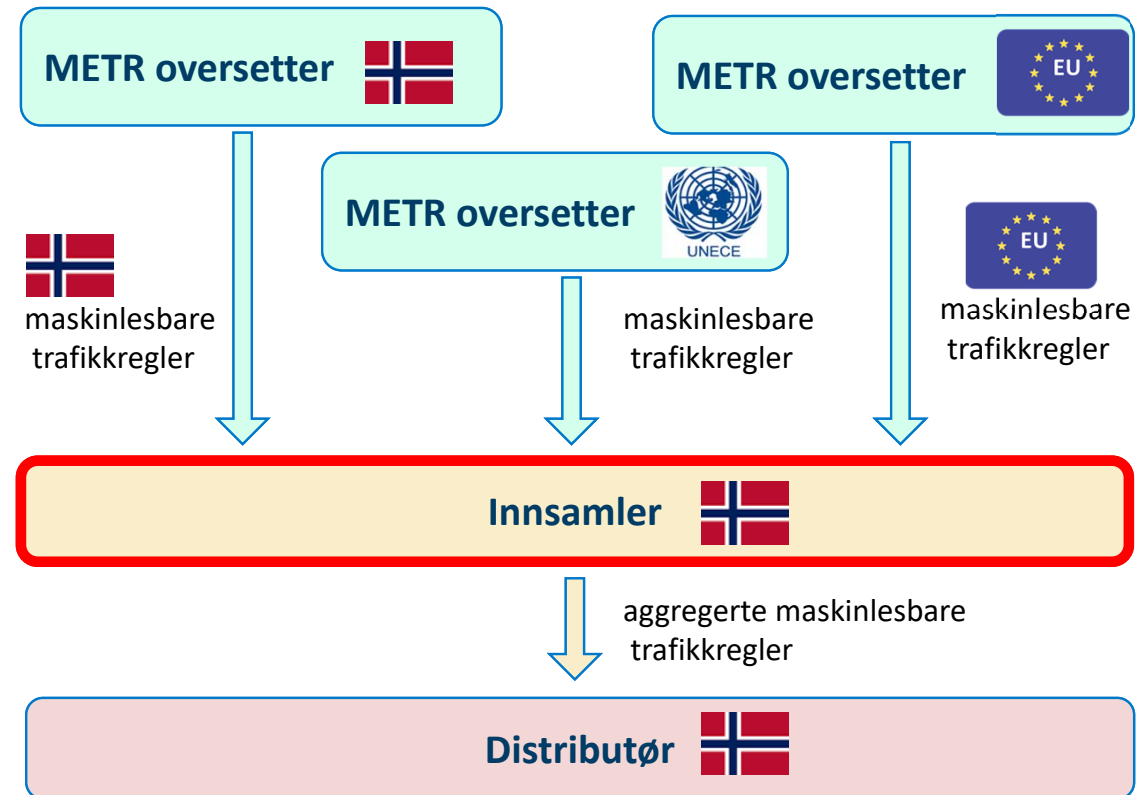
METR oversetter

METR oversetter

EU

METR oversetter

UNECE

maskinlesbare trafikkregler

maskinlesbare trafikkregler

EU

maskinlesbare trafikkregler

Innsamler

aggregerte maskinlesbare trafikkregler

Distributør